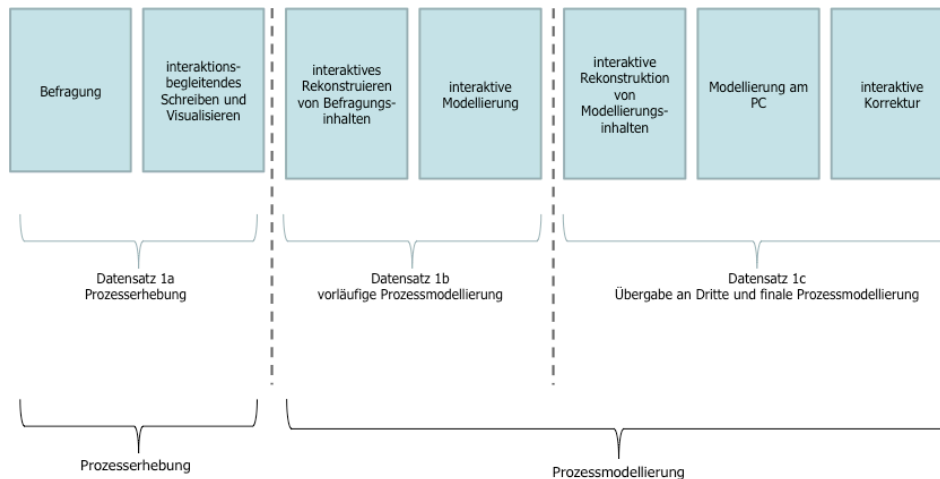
Befragung

interaktionsbegleitendes Schreiben und Visualisieren

interaktives Rekonstruieren von Befragungsinhalten

interaktive Modellierung

interaktive Rekonstruktion von Modellierungsinhalten

Modellierung am PC

interaktive Korrektur

Datensatz 1a
Prozesserhebung

Datensatz 1b
vorläufige Prozessmodellierung

Datensatz 1c
Übergabe an Dritte und finale Prozessmodellierung

Prozesserhebung

Prozessmodellierung